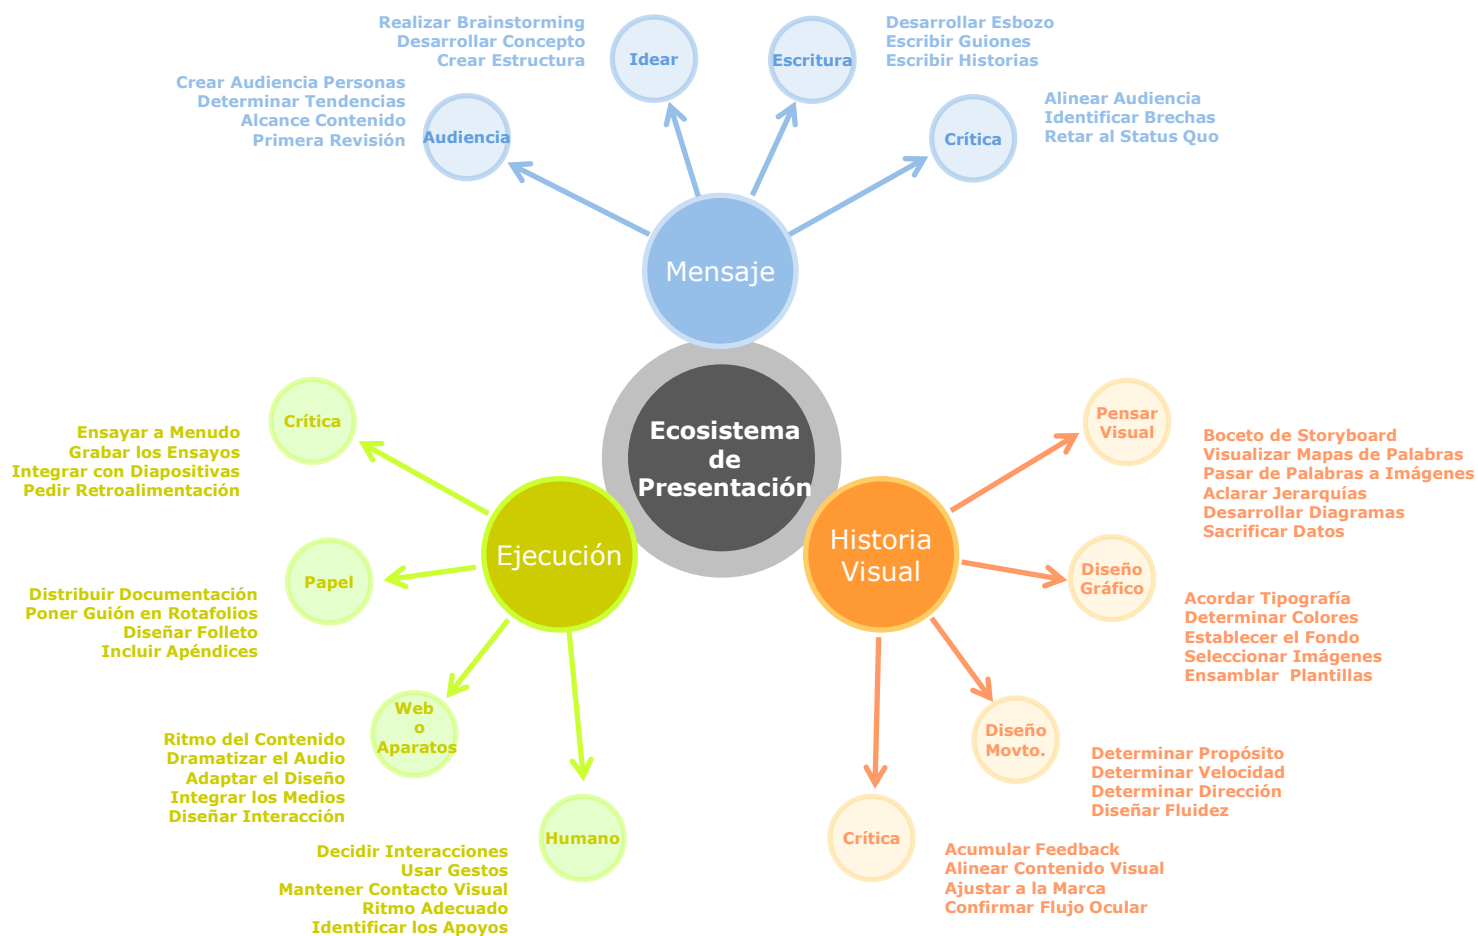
Ecosistema de Presentación

Mensaje

Audiencia
Crear Audiencia Personas
Determinar Tendencias
Alcance Contenido
Primera Revisión

Idear
Realizar Brainstorming
Desarrollar Concepto
Crear Estructura

Escritura
Desarrollar Esbozo
Escribir Guiones
Escribir Historias

Crítica
Alinear Audiencia
Identificar Brechas
Retar al Status Quo

Historia Visual

Pensar Visual
Boceto de Storyboard
Visualizar Mapas de Palabras
Pasar de Palabras a Imágenes
Aclarar Jerarquías
Desarrollar Diagramas
Sacrificar Datos

Diseño Gráfico
Acordar Tipografía
Determinar Colores
Establecer el Fondo
Seleccionar Imágenes
Ensamblar Plantillas

Diseño Movto.
Determinar Propósito
Determinar Velocidad
Determinar Dirección
Diseñar Fluidez

Crítica
Acumular Feedback
Alinear Contenido Visual
Ajustar a la Marca
Confirmar Flujo Ocular

Ejecución

Crítica
Ensayar a Menudo
Grabar los Ensayos
Integrar con Diapositivas
Pedir Retroalimentación

Papel
Distribuir Documentación
Poner Guión en Rotafolios
Diseñar Folleto
Incluir Apéndices

Web o Aparatos
Ritmo del Contenido
Dramatizar el Audio
Adaptar el Diseño
Integrar los Medios
Diseñar Interacción

Humano
Decidir Interacciones
Usar Gestos
Mantener Contacto Visual
Ritmo Adecuado
Identificar los Apoyos